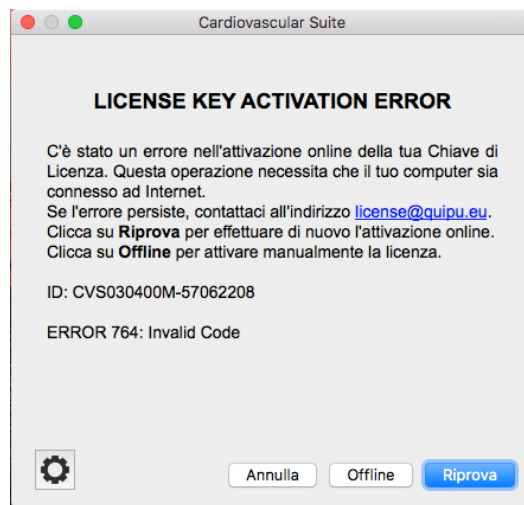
Cardiovascular Suite

LICENSE KEY ACTIVATION ERROR

C'è stato un errore nell'attivazione online della tua Chiave di Licenza. Questa operazione necessita che il tuo computer sia connesso ad Internet.
Se l'errore persiste, contattaci all'indirizzo license@quipu.eu.
Clicca su Riprova per effettuare di nuovo l'attivazione online.
Clicca su Offline per attivare manualmente la licenza.

ID: CVS030400M-57062208

ERROR 764: Invalid Code

Annulla Offline Riprova